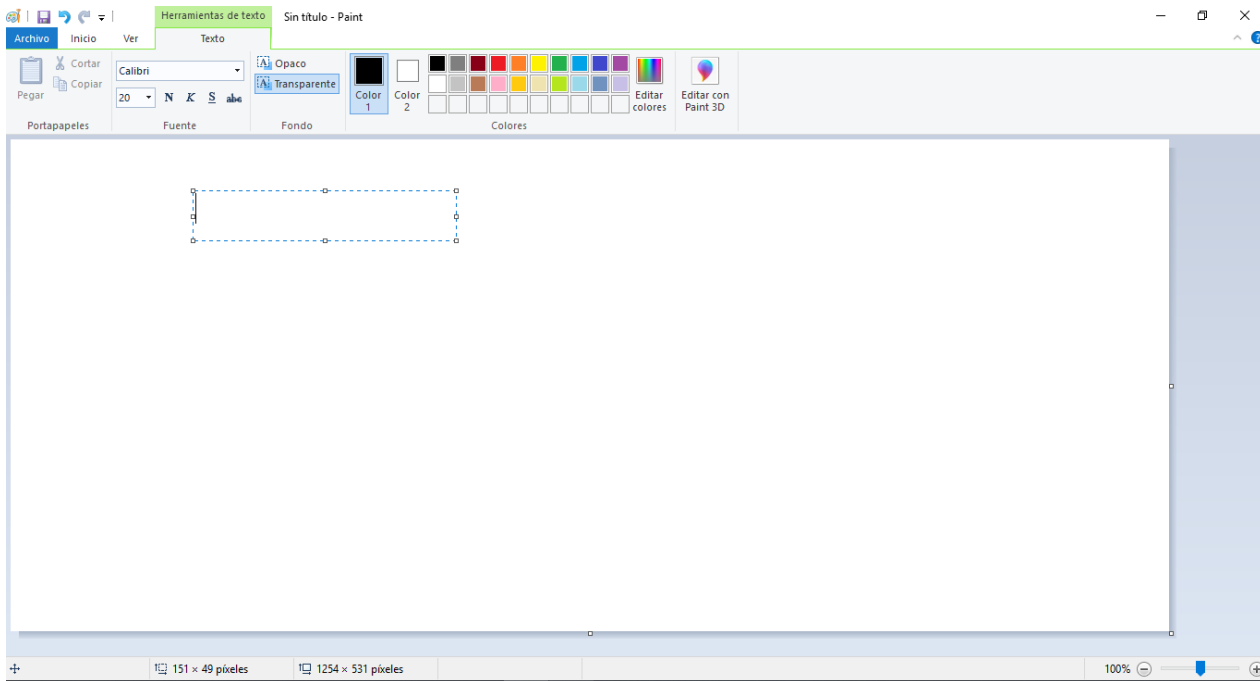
Herramientas de texto
Sin título - Paint
Archivo
Inicio
Ver
Texto
Pegar
Cortar
Copiar
Portapapeles
Calibri
20
N K S abc
Fuente
Opaco
Transparente
Fondo
Color 1
Color 2
Editar colores
Colores
Editar con Paint 3D
151 × 49 píxeles
1254 × 531 píxeles
100%